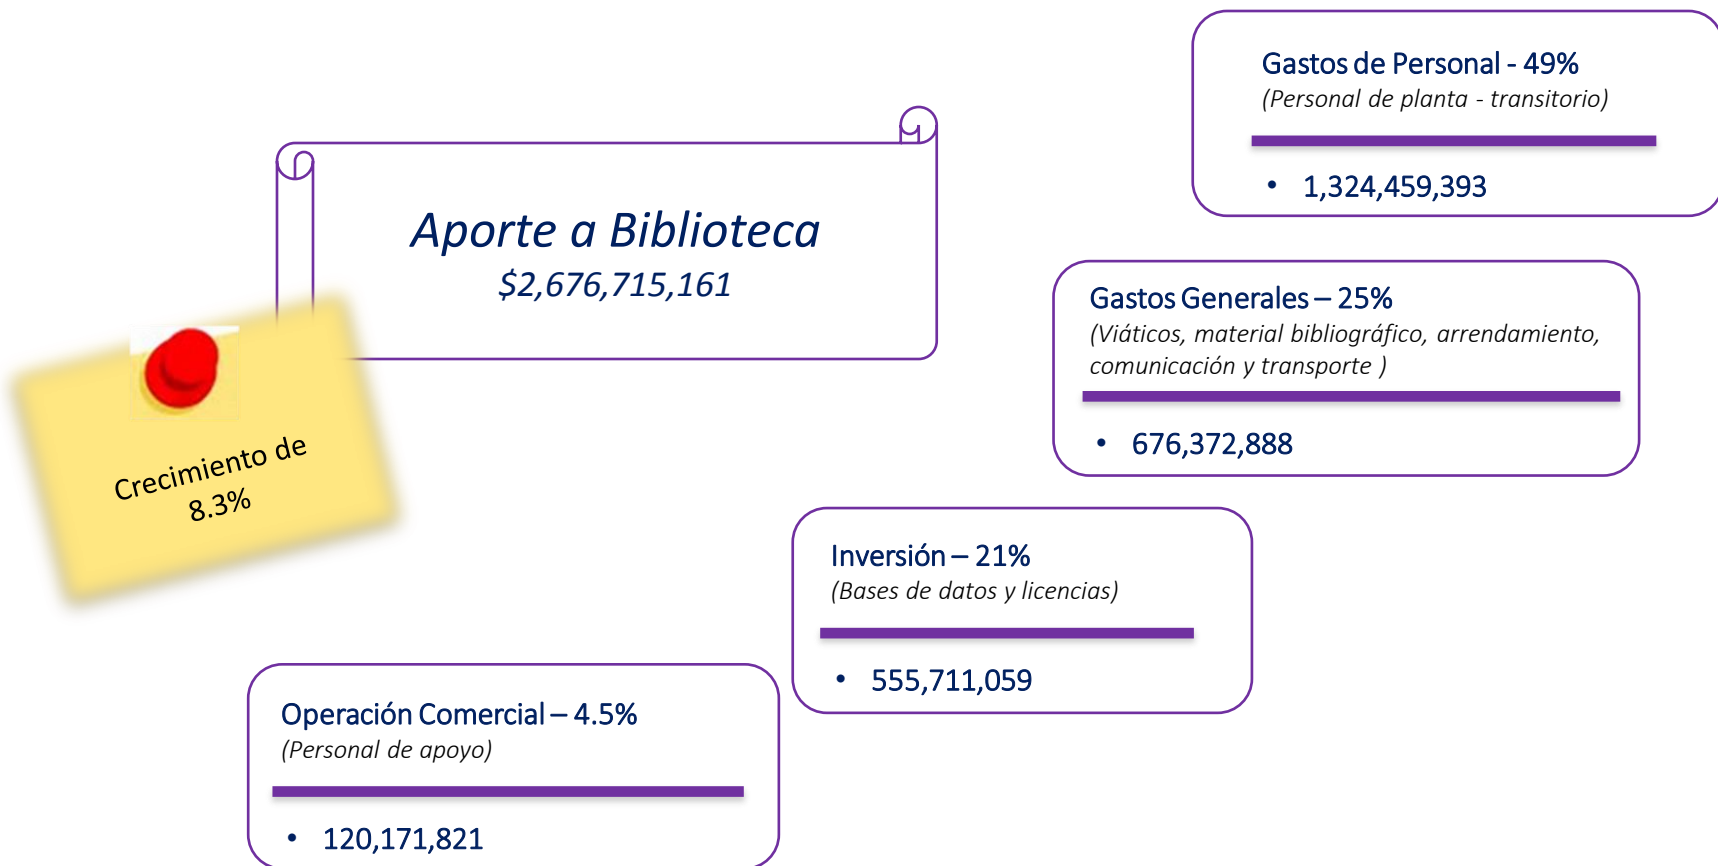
Aporte a Biblioteca
$2,676,715,161

Crecimiento de 8.3%

Gastos de Personal - 49%
(Personal de planta - transitorio)

• 1,324,459,393

Gastos Generales – 25%
(Viáticos, material bibliográfico, arrendamiento, comunicación y transporte )

• 676,372,888

Inversión – 21%
(Bases de datos y licencias)

• 555,711,059

Operación Comercial – 4.5%
(Personal de apoyo)

• 120,171,821